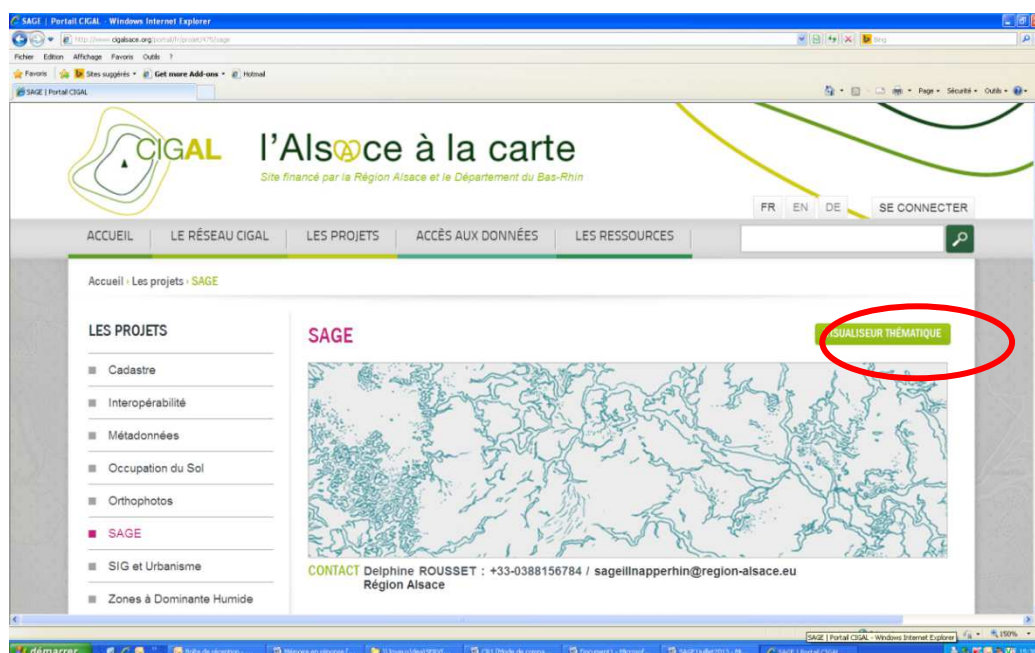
SAGE | Portail CIGAL - Windows Internet Explorer

http://www.cigalsace.org/portail/fr/projet/47/sage

Bing

Fichier Edition Affichage Favoris Outils ?

Favoris Sites suggérés Get more Add-ons Hotmail

SAGE | Portail CIGAL

Page Sécurité Outils

CIGAL

l'Alsace à la carte

Site financé par la Région Alsace et le Département du Bas-Rhin

FR EN DE SE CONNECTER

ACCUEIL LE RÉSEAU CIGAL LES PROJETS ACCÈS AUX DONNÉES LES RESSOURCES

Accueil › Les projets › SAGE

LES PROJETS

Cadastre

Interopérabilité

Métadonnées

Occupation du Sol

Orthophotos

SAGE

SIG et Urbanisme

Zones à Dominante Humide

SAGE

VISUALISEUR THÉMATIQUE

CONTACT Delphine ROUSSET : +33-0388156784 / sageillnapperhin@region-alsace.eu
Région Alsace

SAGE | Portail CIGAL - Windows Internet Explorer

150%

démarrer